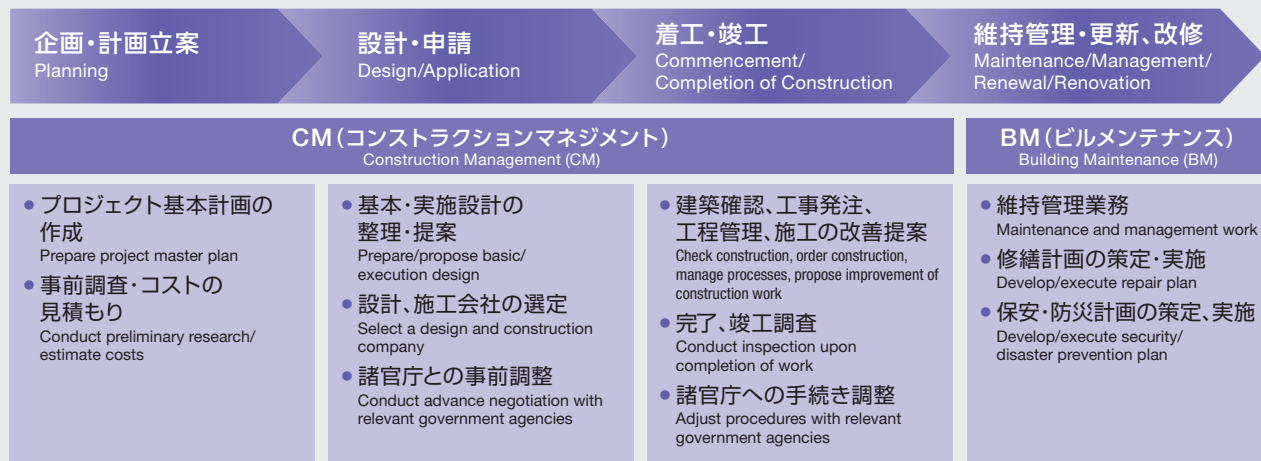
企画・計画立案
Planning

設計・申請
Design/Application

着工・竣工
Commencement/ Completion of Construction

維持管理・更新、改修
Maintenance/Management/ Renewal/Renovation

CM（コンストラクションマネジメント）
Construction Management (CM)

BM（ビルメンテナンス）
Building Maintenance (BM)

• プロジェクト基本計画の作成
Prepare project master plan

• 事前調査・コストの見積もり
Conduct preliminary research/ estimate costs

• 基本・実施設計の整理・提案
Prepare/propose basic/ execution design

• 設計、施工会社の選定
Select a design and construction company

• 諸官庁との事前調整
Conduct advance negotiation with relevant government agencies

• 建築確認、工事発注、工程管理、施工の改善提案
Check construction, order construction, manage processes, propose improvement of construction work

• 完了、竣工調査
Conduct inspection upon completion of work

• 諸官庁への手続き調整
Adjust procedures with relevant government agencies

• 維持管理業務
Maintenance and management work

• 修繕計画の策定・実施
Develop/execute repair plan

• 保安・防災計画の策定、実施
Develop/execute security/ disaster prevention plan